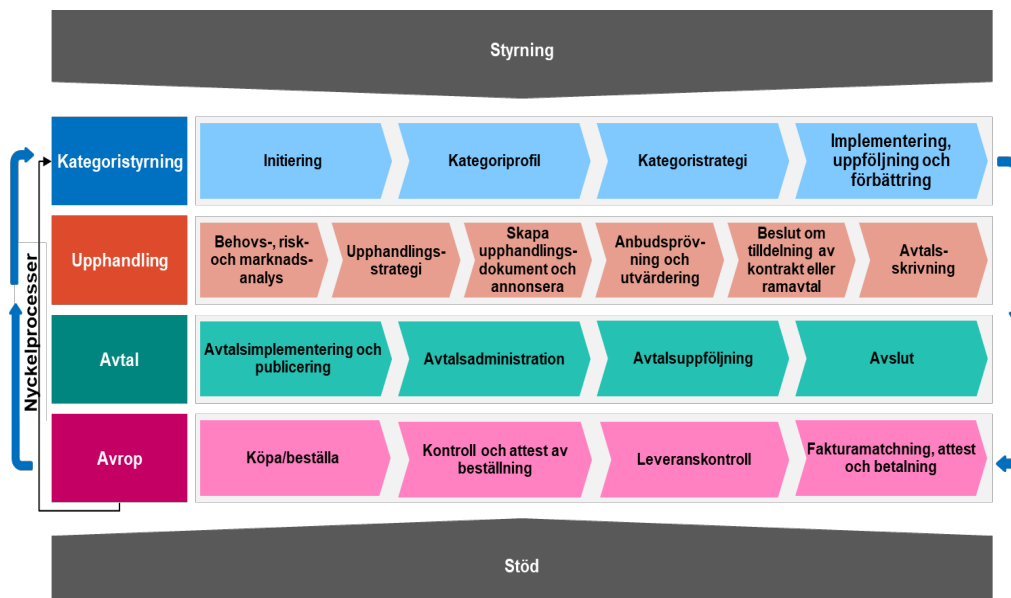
Styrning

Nyckelprocesser

Kategoristyrning

Initiering

Kategoriprofil

Kategoristrategi

Implementering, uppföljning och förbättring

Upphandling

Behovs-, risk- och marknadsanalys

Upphandlingsstrategi

Skapa upphandlingsdokument och annonsera

Anbudsprövning och utvärdering

Beslut om tilldelning av kontrakt eller ramavtal

Avtalsskrivning

Avtal

Avtalsimplementering och publicering

Avtalsadministration

Avtalsuppföljning

Avslut

Avrop

Köpa/beställa

Kontroll och attest av beställning

Leveranskontroll

Fakturamatchning, attest och betalning

Stöd